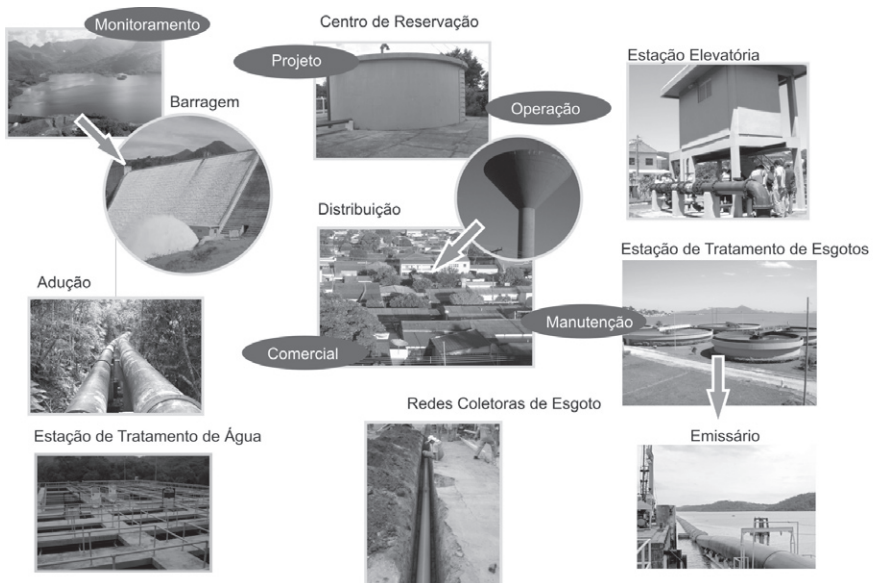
Monitoramento

Barragem

Centro de Reservação

Projeto

Operação

Estação Elevatória

Distribuição

Estação de Tratamento de Esgotos

Adução

Manutenção

Comercial

Redes Coletoras de Esgoto

Estação de Tratamento de Água

Emissário